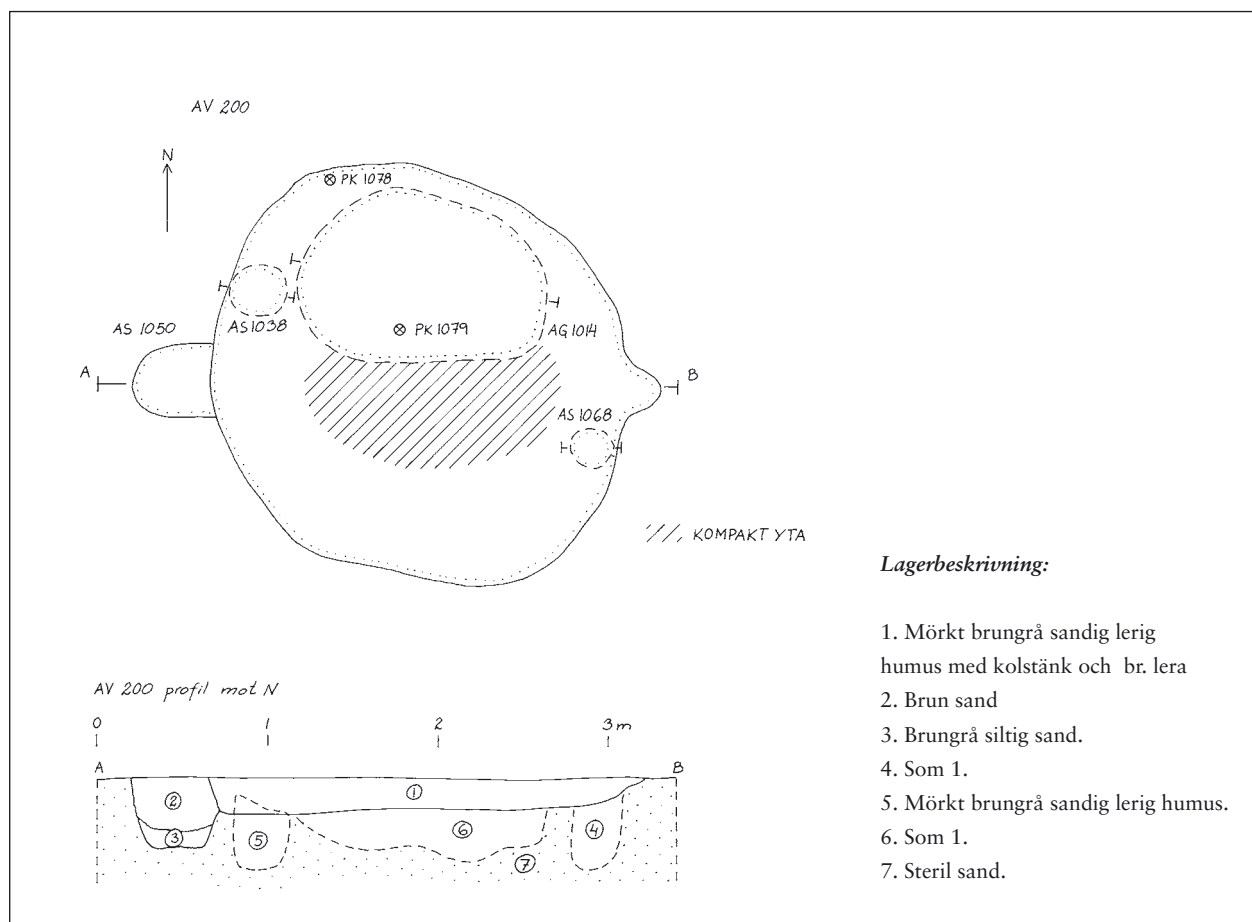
AV 200

N

⊗ PK 1078

AS 1050

AS 1038

⊗ PK 1079

AG 1014

A

B

AS 1068

/// KOMPAKT YTA

*Lagerbeskrivning:*

1. Mörkt brungrå sandig lerig humus med kolstänk och br. lera
2. Brun sand
3. Brungrå siltig sand.
4. Som 1.
5. Mörkt brungrå sandig lerig humus.
6. Som 1.
7. Steril sand.

AV 200 profil mot N

0 1 2 3m

A B

① ② ③ ④ ⑤ ⑥ ⑦